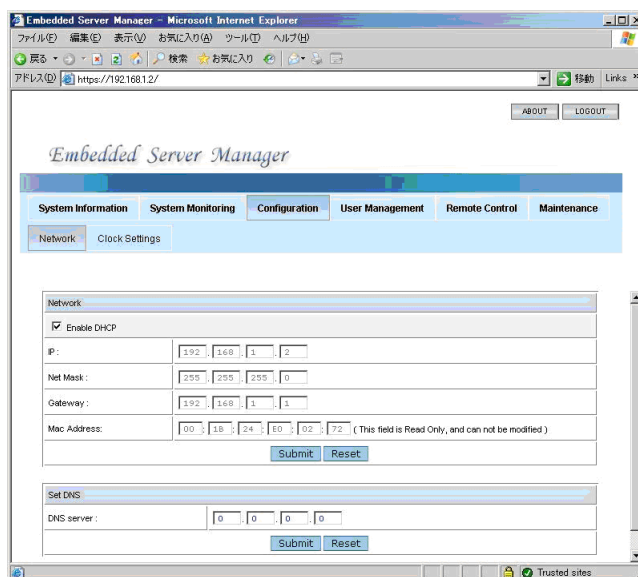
Embedded Server Manager - Microsoft Internet Explorer

ファイル(F) 編集(E) 表示(V) お気に入り(A) ツール(T) ヘルプ(H)

戻る 検索 お気に入り

アドレス(D) https://192.168.1.2/ 移動 Links

ABOUT LOGOUT

Embedded Server Manager

System Information | System Monitoring | Configuration | User Management | Remote Control | Maintenance

Network | Clock Settings

Network

☑ Enable DHCP

| | |
|---|---|
| IP : | 192 . 168 . 1 . 2 |
| Net Mask : | 255 . 255 . 255 . 0 |
| Gateway : | 192 . 168 . 1 . 1 |
| Mac Address: | 00 : 18 : 24 : E0 : 02 : 72 ( This field is Read Only, and can not be modified ) |

Submit Reset

Set DNS

| | |
|---|---|
| DNS server : | 0 . 0 . 0 . 0 |

Submit Reset

Trusted sites